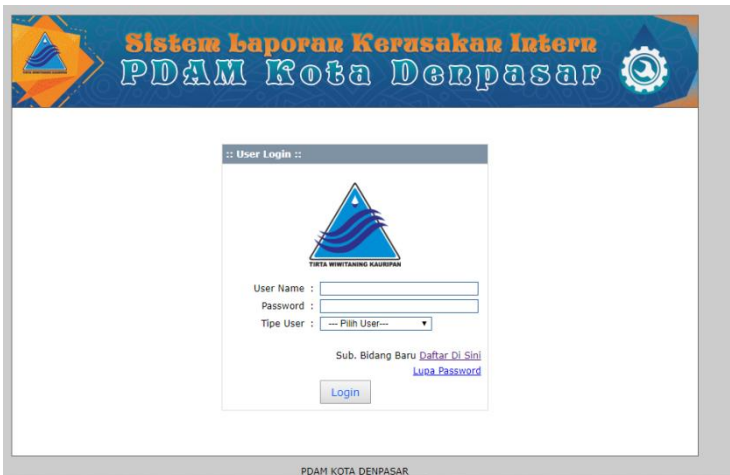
Sistem Laporan Kerusakan Intern
PDAM Kota Denpasar

:: User Login ::

TIRTA WIWITANING KAURIPAN

User Name :
Password :
Tipe User : --- Pilih User---

Sub. Bidang Baru Daftar Di Sini
Lupa Password

Login

PDAM KOTA DENPASAR